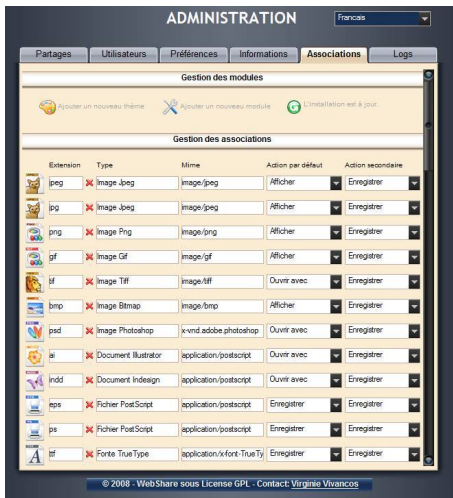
ADMINISTRATION

Francais

Partages | Utilisateurs | Préférences | Informations | Associations | Logs

Gestion des modules

Ajouter un nouveau thème   Ajouter un nouveau module   L'installation est à jour.

Gestion des associations

| Extension | Type | Mime | Action par défaut | Action secondaire |
|---|---|---|---|---|
| jpeg | Image Jpeg | image/jpeg | Afficher | Enregistrer |
| jpg | Image Jpeg | image/jpeg | Afficher | Enregistrer |
| png | Image Png | image/png | Afficher | Enregistrer |
| gif | Image Gif | image/gif | Afficher | Enregistrer |
| tif | Image Tiff | image/tiff | Ouvrir avec | Enregistrer |
| bmp | Image Bitmap | image/bmp | Afficher | Enregistrer |
| psd | Image Photoshop | x-vnd.adobe.photoshop | Ouvrir avec | Enregistrer |
| ai | Document Illustrator | application/postscript | Ouvrir avec | Enregistrer |
| indd | Document Indesign | application/postscript | Ouvrir avec | Enregistrer |
| eps | Fichier PostScript | application/postscript | Enregistrer | Enregistrer |
| ps | Fichier PostScript | application/postscript | Enregistrer | Enregistrer |
| ttf | Fonte TrueType | application/x-font-TrueTy | Enregistrer | Enregistrer |

© 2008 - WebShare sous License GPL - Contact: Virginie Vivancos